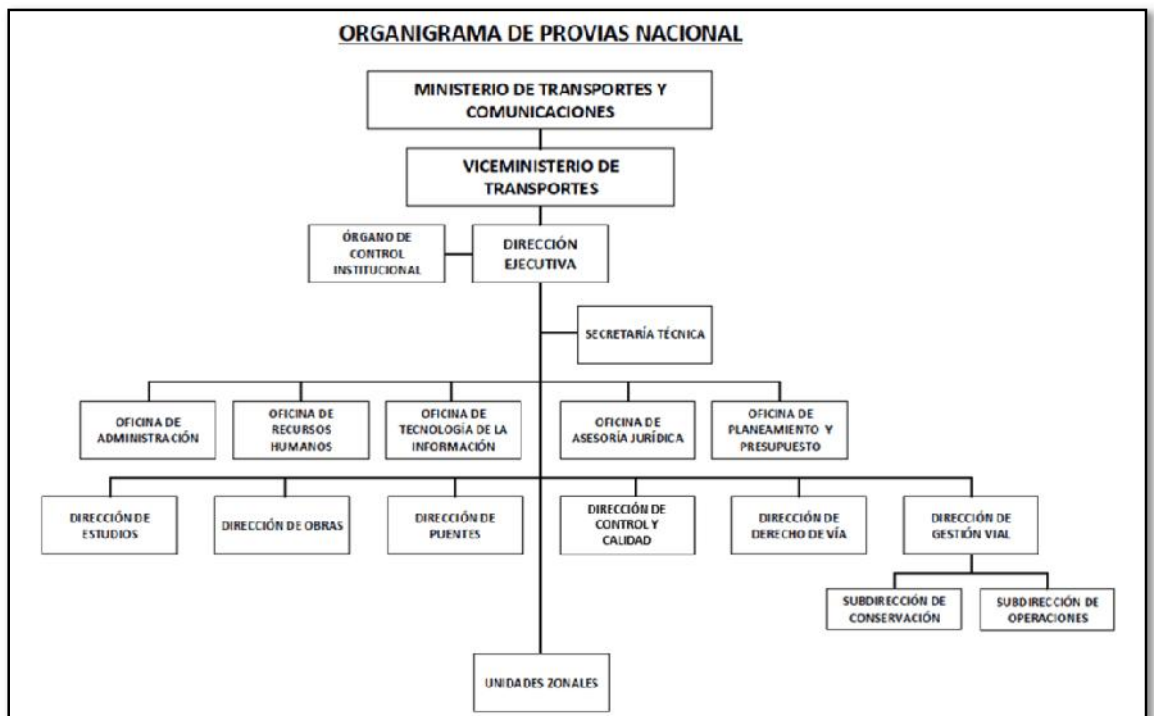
ORGANIGRAMA DE PROVIAS NACIONAL

MINISTERIO DE TRANSPORTES Y COMUNICACIONES

VICEMINISTERIO DE TRANSPORTES

ÓRGANO DE CONTROL INSTITUCIONAL

DIRECCIÓN EJECUTIVA

SECRETARÍA TÉCNICA

OFICINA DE ADMINISTRACIÓN

OFICINA DE RECURSOS HUMANOS

OFICINA DE TECNOLOGÍA DE LA INFORMACIÓN

OFICINA DE ASESORÍA JURÍDICA

OFICINA DE PLANEAMIENTO Y PRESUPUESTO

DIRECCIÓN DE ESTUDIOS

DIRECCIÓN DE OBRAS

DIRECCIÓN DE PUENTES

DIRECCIÓN DE CONTROL Y CALIDAD

DIRECCIÓN DE DERECHO DE VÍA

DIRECCIÓN DE GESTIÓN VIAL

SUBDIRECCIÓN DE CONSERVACIÓN

SUBDIRECCIÓN DE OPERACIONES

UNIDADES ZONALES